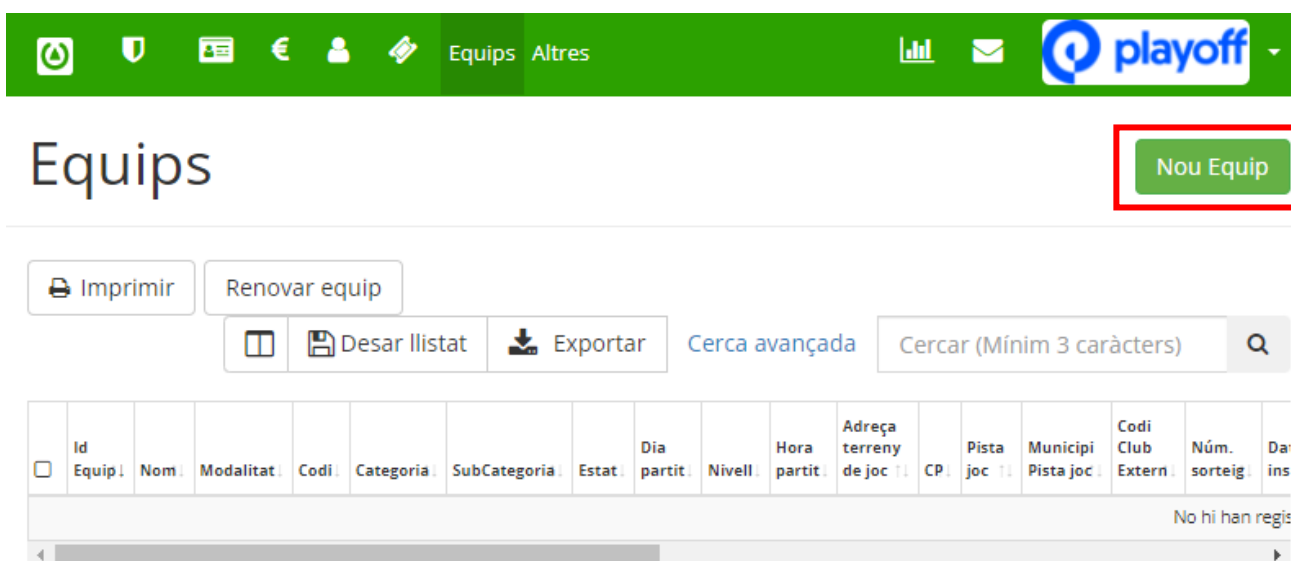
Equips Altres

playoff

Equips

Nou Equip

Imprimir

Renovar equip

Desar llistat

Exportar

Cerca avançada

Cercar (Mínim 3 caràcters)

| | Id Equip | Nom | Modalitat | Codi | Categoria | SubCategoria | Estat | Dia partit | Nivell | Hora partit | Adreça terreny de joc | CP | Pista joc | Municipi Pista joc | Codi Club Extern | Núm. sorteig | Da ins |
|---|---|---|---|---|---|---|---|---|---|---|---|---|---|---|---|---|---|
| No hi han regis | | | | | | | | | | | | | | | | | |